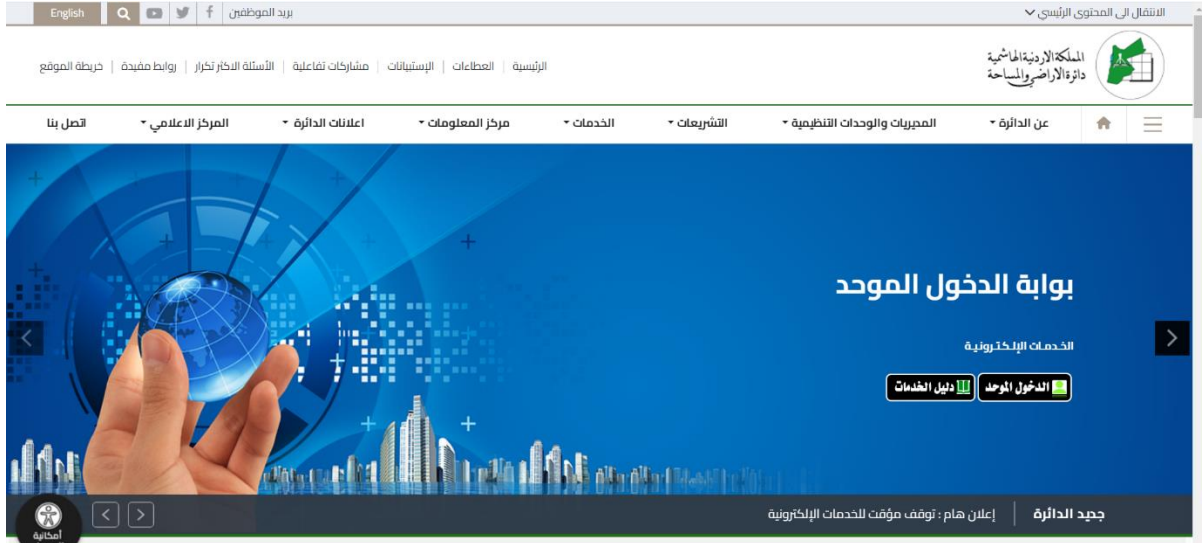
الانتقال الى المحتوى الرئيسي

بريد الموظفين

English

المملكة الأردنية الهاشمية
دائرة الأراضي والمساحة

الرئيسية | العطاءات | الإستبيانات | مشاركات تفاعلية | الأسئلة الاكثر تكرار | روابط مفيدة | خريطة الموقع

عن الدائرة | المديريات والوحدات التنظيمية | التشريعات | الخدمات | مركز المعلومات | اعلانات الدائرة | المركز الاعلامي | اتصل بنا

بوابة الدخول الموحد

الخدمات الإلكترونية

الدخول الموحد

دليل الخدمات

جديد الدائرة

إعلان هام : توقف مؤقت للخدمات الإلكترونية

أمكانية